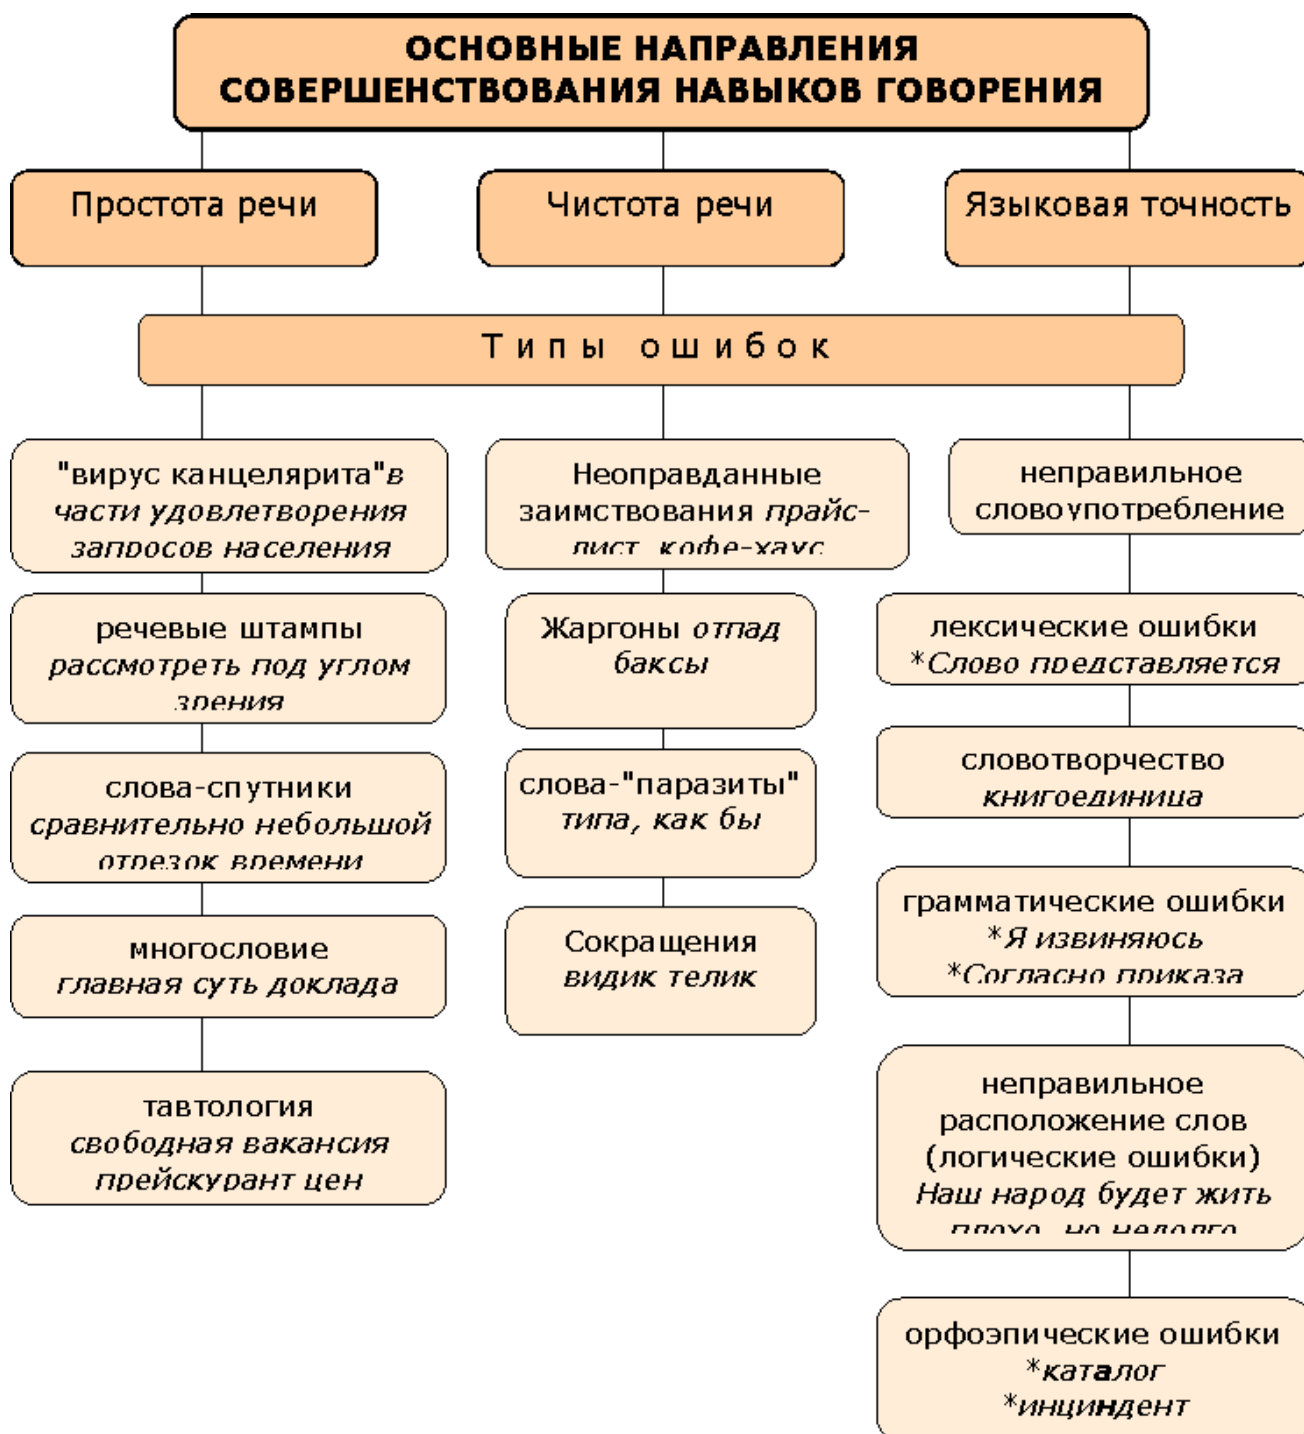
ОСНОВНЫЕ НАПРАВЛЕНИЯ СОВЕРШЕНСТВОВАНИЯ НАВЫКОВ ГОВОРЕНИЯ

Простота речи

Чистота речи

Языковая точность

Типы ошибок

"вирус канцелярита" в части удовлетворения запросов населения

речевые штампы рассмотреть под углом зрения

слова-спутники сравнительно небольшой отрезок времени

многословие главная суть доклада

тавтология свободная вакансия прейскурант цен

Неоправданные заимствования прайс-лист, кофе-хаус

Жаргоны отпад баксы

слова-"паразиты" типа, как бы

Сокращения видик телик

неправильное словоупотребление

лексические ошибки *Слово представляется

словотворчество книгоединица

грамматические ошибки *Я извиняюсь *Согласно приказа

неправильное расположение слов (логические ошибки) Наш народ будет жить плохо, но недолго

орфоэпические ошибки *каталог *инциндент